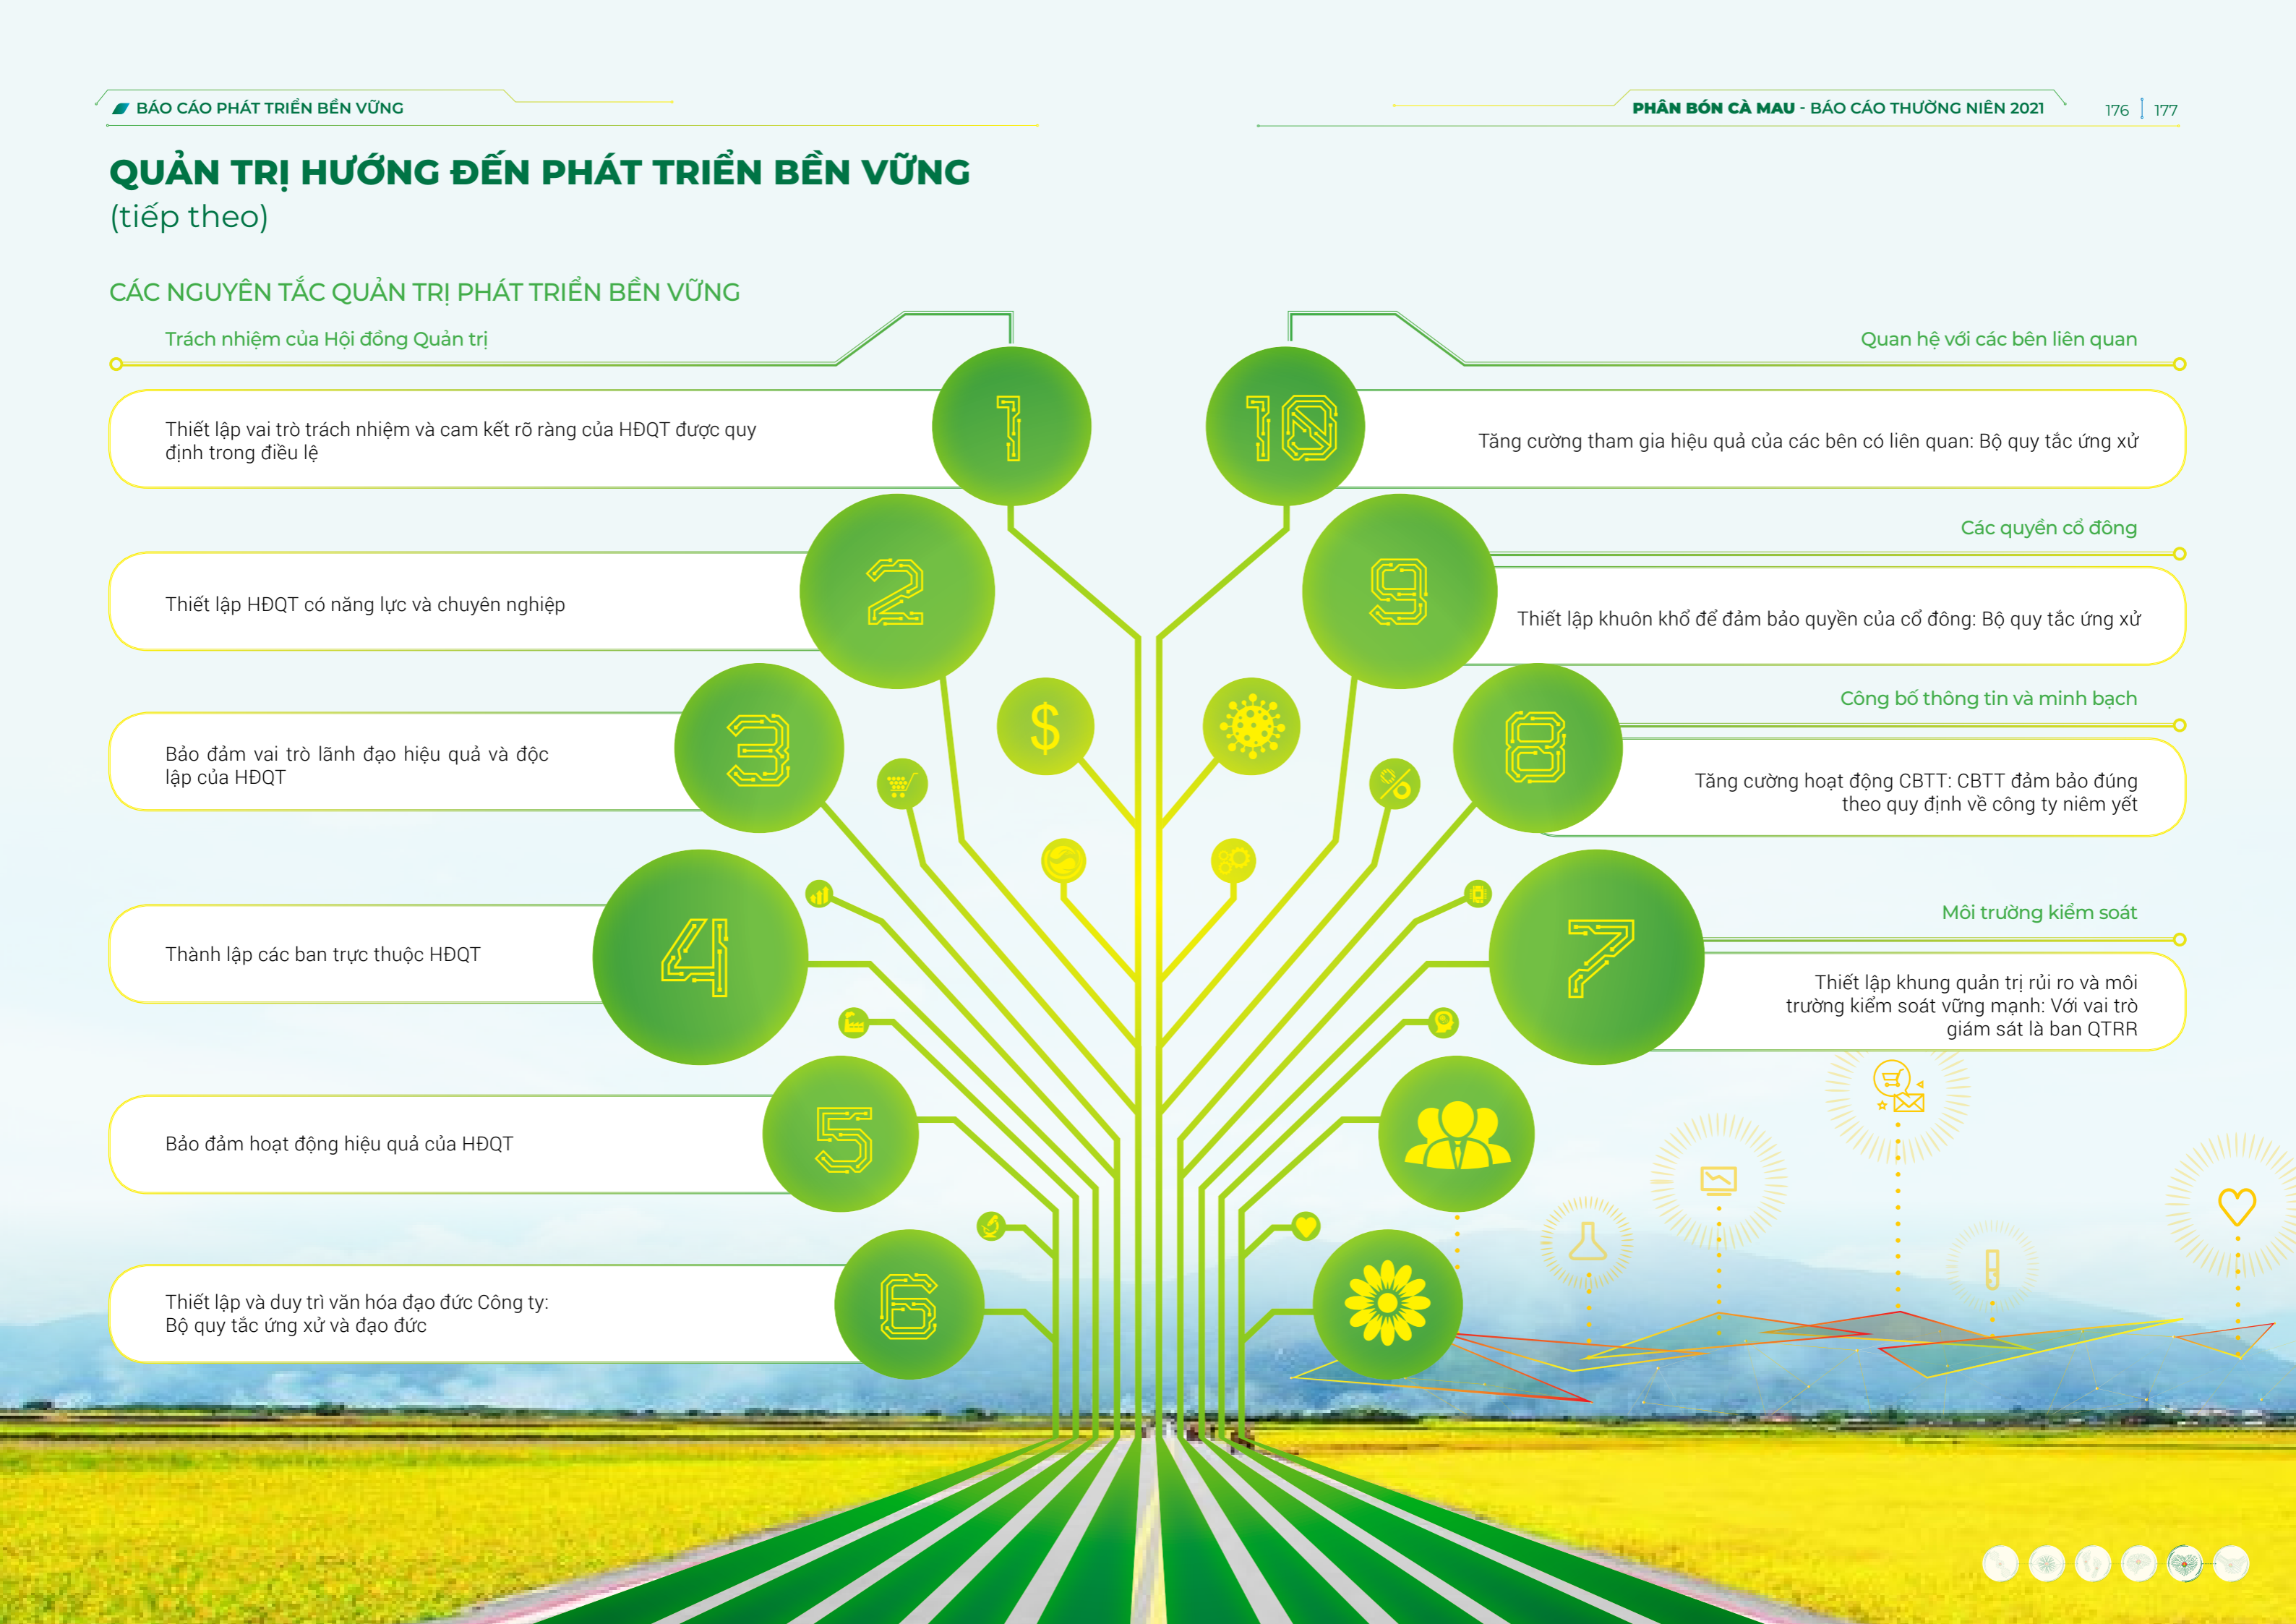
BÁO CÁO PHÁT TRIỂN BỀN VỮNG

PHÂN BÓN CÀ MAU - BÁO CÁO THƯỜNG NIÊN 2021

176 | 177

QUẢN TRỊ HƯỚNG ĐẾN PHÁT TRIỂN BỀN VỮNG
(tiếp theo)

CÁC NGUYÊN TẮC QUẢN TRỊ PHÁT TRIỂN BỀN VỮNG

Trách nhiệm của Hội đồng Quản trị

1

Thiết lập vai trò trách nhiệm và cam kết rõ ràng của HĐQT được quy định trong điều lệ

2

Thiết lập HĐQT có năng lực và chuyên nghiệp

3

Bảo đảm vai trò lãnh đạo hiệu quả và độc lập của HĐQT

4

Thành lập các ban trực thuộc HĐQT

5

Bảo đảm hoạt động hiệu quả của HĐQT

6

Thiết lập và duy trì văn hóa đạo đức Công ty: Bộ quy tắc ứng xử và đạo đức

Quan hệ với các bên liên quan

10

Tăng cường tham gia hiệu quả của các bên có liên quan: Bộ quy tắc ứng xử

Các quyền cổ đông

9

Thiết lập khuôn khổ để đảm bảo quyền của cổ đông: Bộ quy tắc ứng xử

Công bố thông tin và minh bạch

8

Tăng cường hoạt động CBTT: CBTT đảm bảo đúng theo quy định về công ty niêm yết

Môi trường kiểm soát

7

Thiết lập khung quản trị rủi ro và môi trường kiểm soát vững mạnh: Với vai trò giám sát là ban QTRR

$